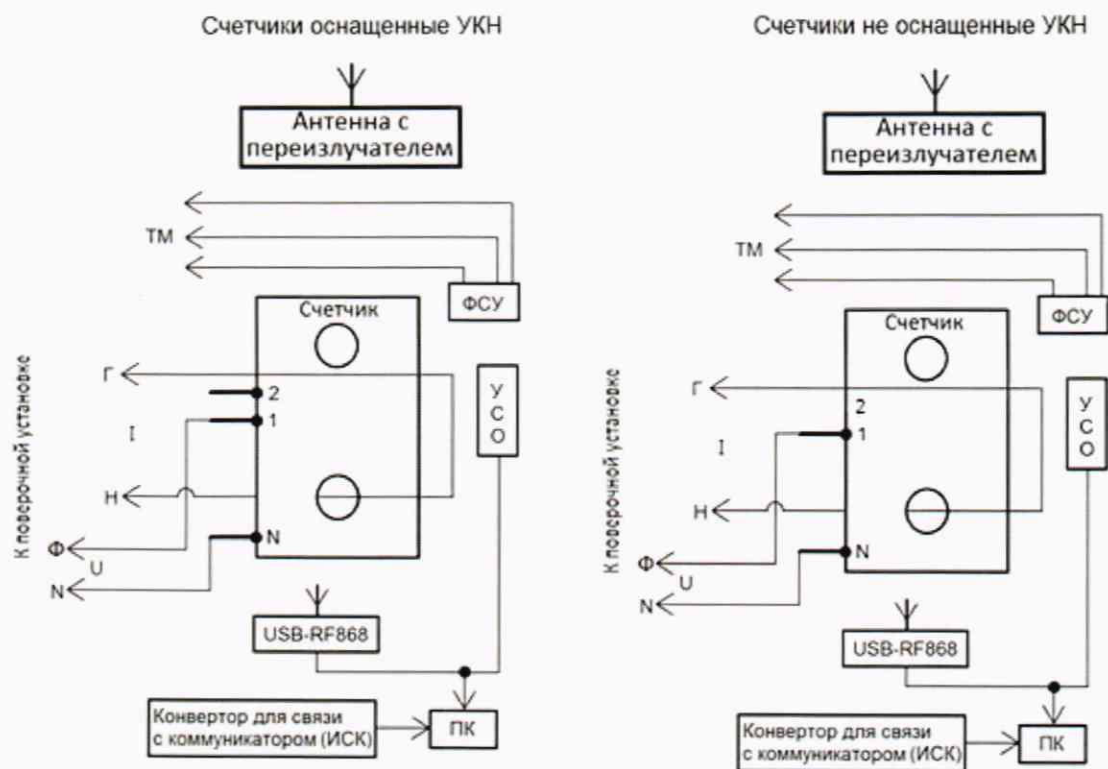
Счетчики оснащенные УКН

Антенна с переизлучателем

ТМ

ФСУ

Счетчик

К поверочной установке

Г

2

1

I

Н

Ф

U

N

N

У С О

USB-RF868

Конвертор для связи с коммуникатором (ИСК)

ПК

Счетчики не оснащенные УКН

Антенна с переизлучателем

ТМ

ФСУ

Счетчик

К поверочной установке

Г

2

1

I

Н

Ф

U

N

N

У С О

USB-RF868

Конвертор для связи с коммуникатором (ИСК)

ПК